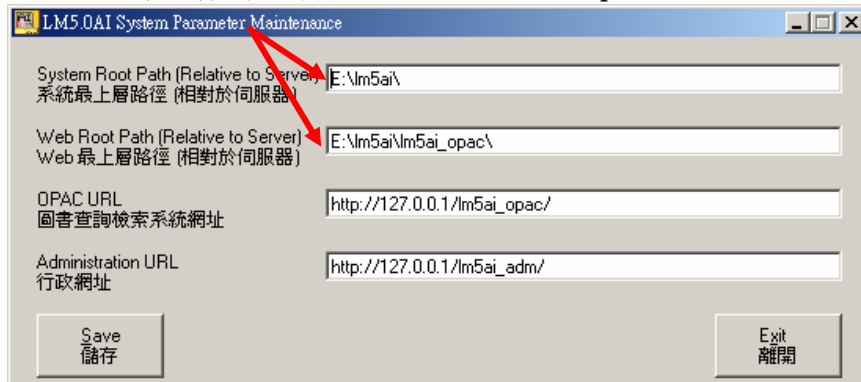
LM5.0AI System Parameter Maintenance

System Root Path (Relative to Server)
系統最上層路徑 (相對於伺服器)
E:\lm5ai\

Web Root Path (Relative to Server)
Web 最上層路徑 (相對於伺服器)
E:\lm5ai\lm5ai_opac\

OPAC URL
圖書查詢檢索系統網址
http://127.0.0.1/lm5ai_opac/

Administration URL
行政網址
http://127.0.0.1/lm5ai_adm/

Save
儲存

Exit
離開